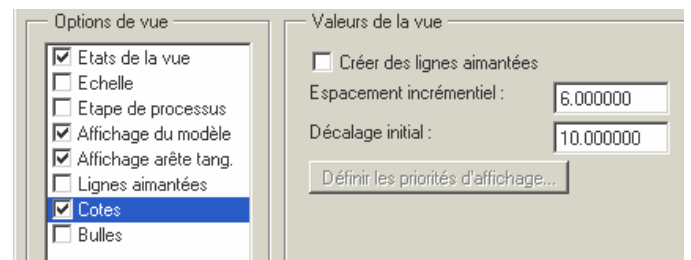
Options de vue

☑ Etats de la vue
☐ Echelle
☐ Etape de processus
☑ Affichage du modèle
☑ Affichage arête tang.
☐ Lignes aimantées
☑ Cotes
☐ Bulles

Valeurs de la vue

☐ Créer des lignes aimantées

Espacement incrémentiel : 6.000000

Décalage initial : 10.000000

Définir les priorités d'affichage...